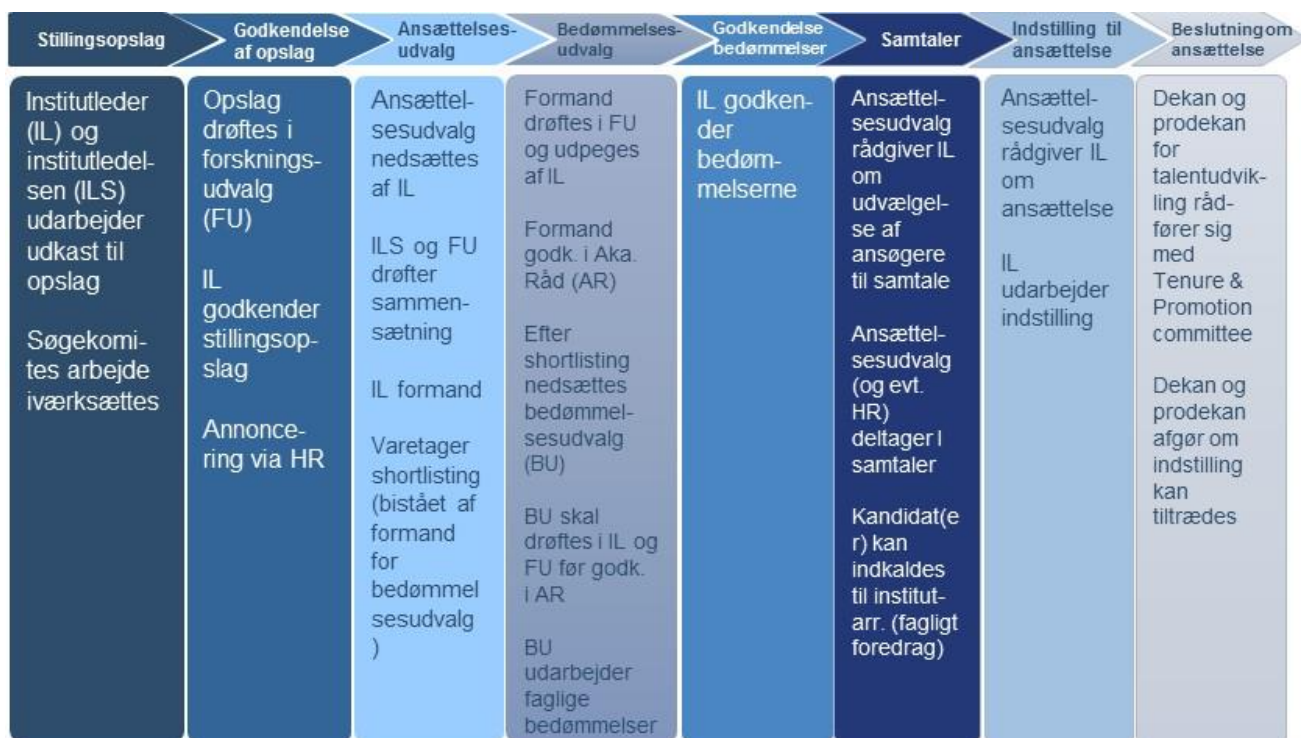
Stillingsopslag

Godkendelse af opslag

Ansættelsesudvalg

Bedømmelsesudvalg

Godkendelse bedømmelser

Samtaler

Indstilling til ansættelse

Beslutningom ansættelse

Institutleder (IL) og institutledelsen (ILS) udarbejder udkast til opslag

Søgekomites arbejde iværksættes

Opslag drøftes i forskningsudvalg (FU)

IL godkender stillingsopslag

Annoncering via HR

Ansættelsesudvalg nedsættes af IL

ILS og FU drøfter sammensætning

IL formand

Varetager shortlisting (bistået af formand for bedømmel sesudvalg )

Formand drøftes i FU og udpeges af IL

Formand godk. i Aka. Råd (AR)

Efter shortlisting nedsættes bedømmelsesudvalg (BU)

BU skal drøftes i IL og FU før godk. i AR

BU udarbejder faglige bedømmelser

IL godkender bedømmelserne

Ansættelsesudvalg rådgiver IL om udvælgelse af ansøgere til samtale

Ansættelsesudvalg (og evt. HR) deltager I samtaler

Kandidat(er) kan indkaldes til institutarr. (fagligt foredrag)

Ansættelsesudvalg rådgiver IL om ansættelse

IL udarbejder indstilling

Dekan og prodekan for talentudvikling rådfører sig med Tenure & Promotion committee

Dekan og prodekan afgør om indstilling kan tiltrædes